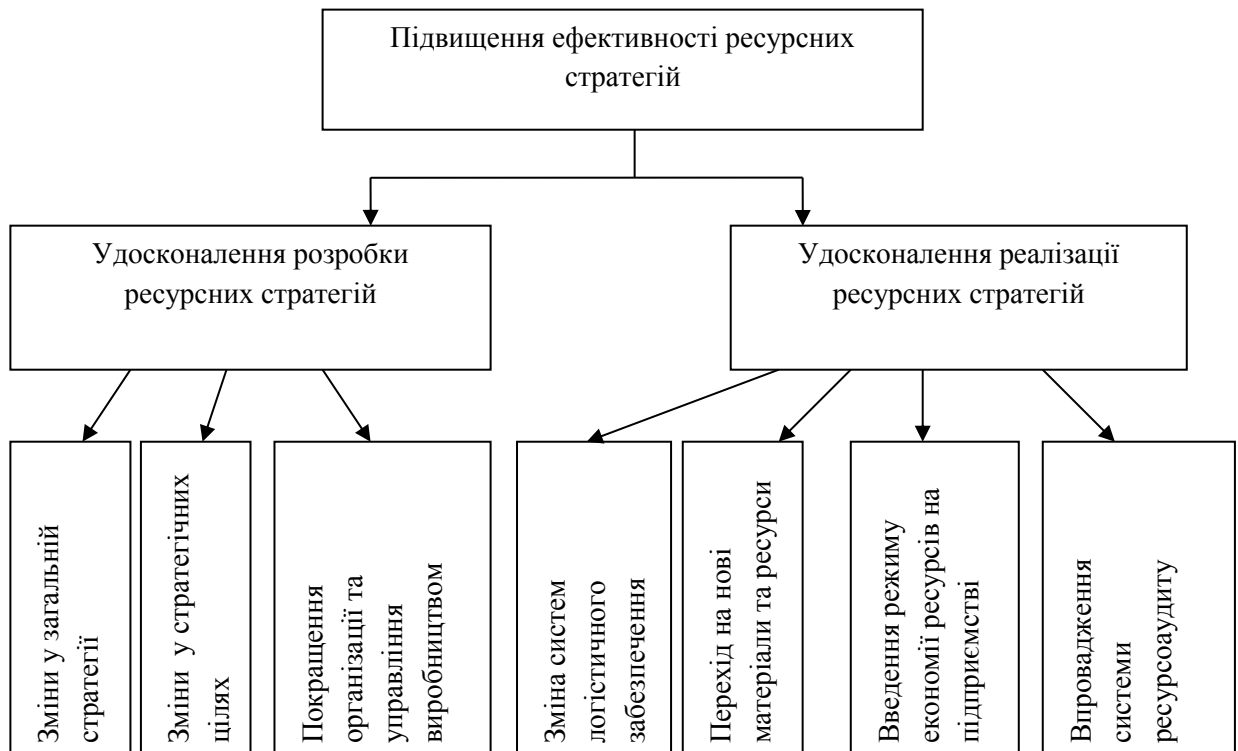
Підвищення ефективності ресурсних стратегій

Удосконалення розробки ресурсних стратегій

Удосконалення реалізації ресурсних стратегій

Зміни у загальній стратегії

Зміни у стратегічних цілях

Покращення організації та управління виробництвом

Зміна систем логістичного забезпечення

Перехід на нові матеріали та ресурси

Введення режиму економії ресурсів на підприємстві

Впровадження системи ресурсоаудиту